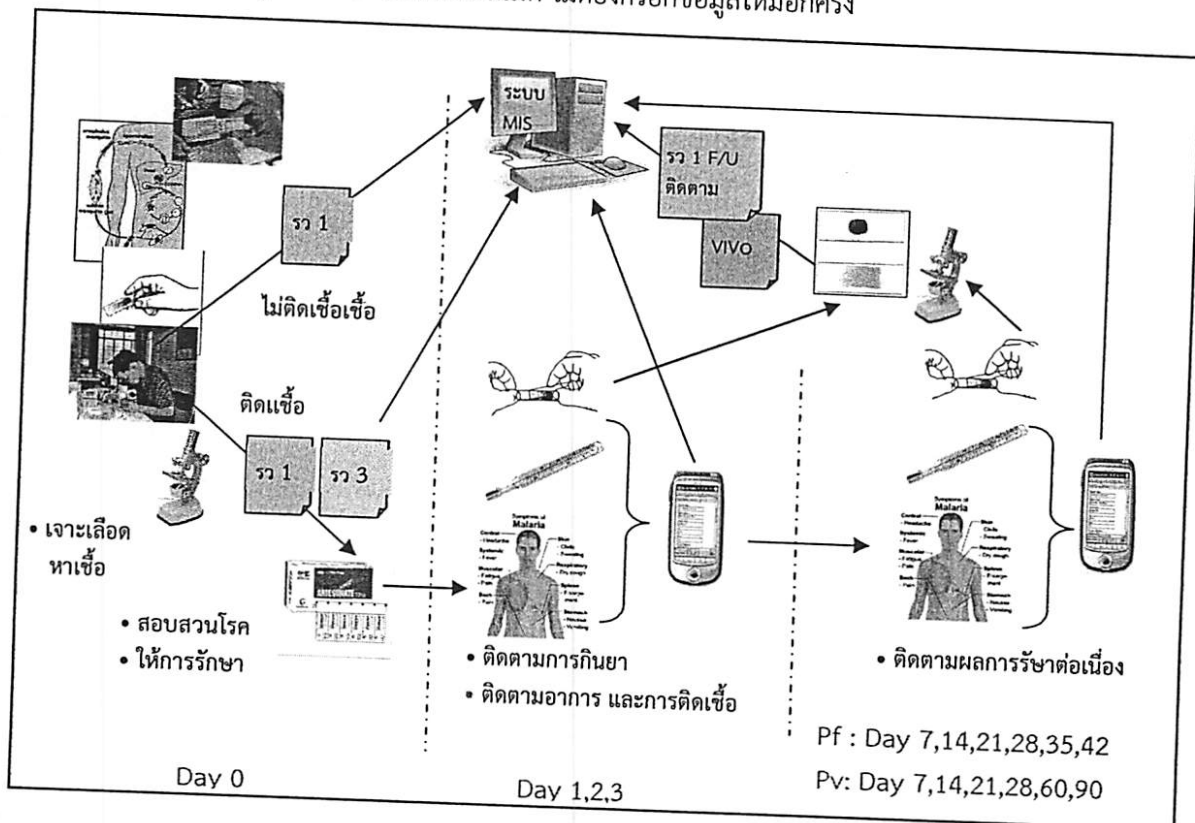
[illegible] ไม่ต้องกรอกข้อมูลใหม่อีกครั้ง

ระบบ MIS

รว 1 F/U ติดตาม

VIVO

รว 1

ไม่ติดเชื้อเชื้อ

ติดเชื้อ

รว 1

รว 3

• เจาะเลือด หาเชื้อ

• สอบสวนโรค
• ให้การรักษา

• ติดตามการกินยา
• ติดตามอาการ และการติดเชื้อ

• ติดตามผลการรัษาต่อเนื่อง

Pf : Day 7,14,21,28,35,42
Pv: Day 7,14,21,28,60,90

Day 0

Day 1,2,3